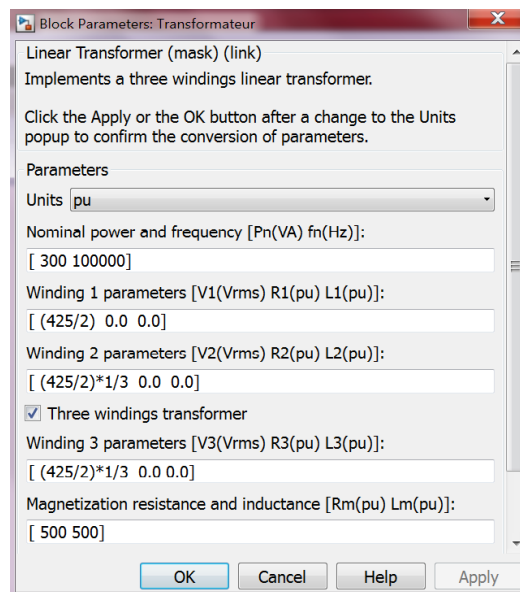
Block Parameters: Transformateur

Linear Transformer (mask) (link)

Implements a three windings linear transformer.

Click the Apply or the OK button after a change to the Units popup to confirm the conversion of parameters.

Parameters

Units pu

Nominal power and frequency [Pn(VA) fn(Hz)]:

[ 300 100000]

Winding 1 parameters [V1(Vrms) R1(pu) L1(pu)]:

[ (425/2) 0.0 0.0]

Winding 2 parameters [V2(Vrms) R2(pu) L2(pu)]:

[ (425/2)*1/3 0.0 0.0]

Three windings transformer

Winding 3 parameters [V3(Vrms) R3(pu) L3(pu)]:

[ (425/2)*1/3 0.0 0.0]

Magnetization resistance and inductance [Rm(pu) Lm(pu)]:

[ 500 500]

OK Cancel Help Apply